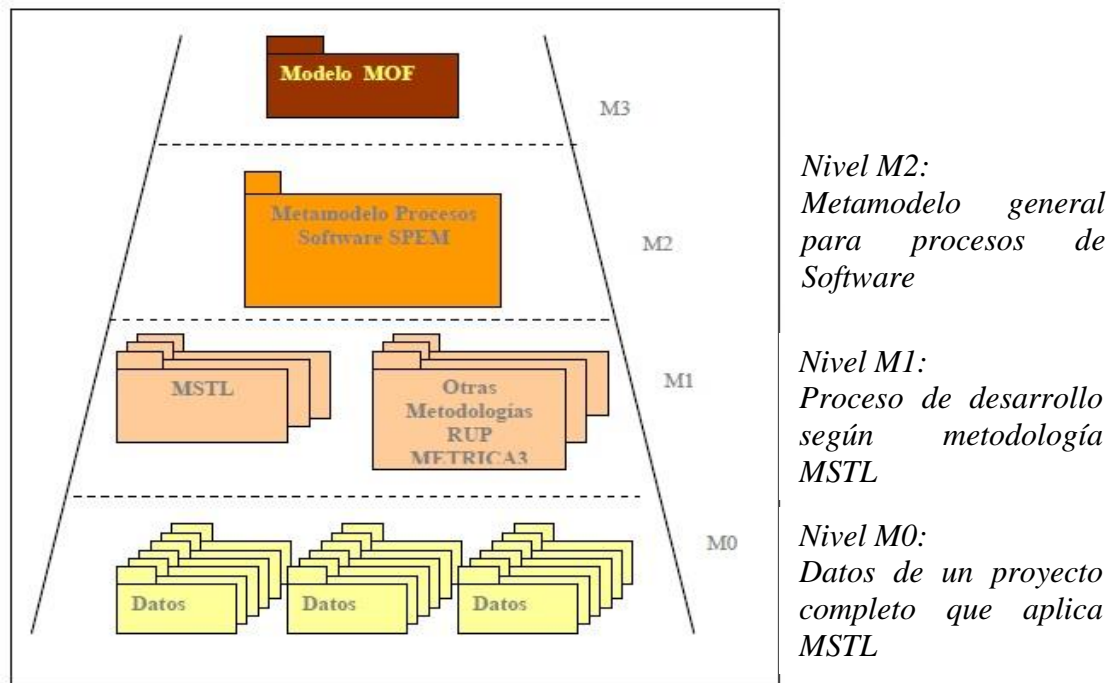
Modelo MOF

M3

Metamodelo Procesos Software SPEM

M2

MSTL

Otras Metodologías RUP METRICA3

M1

Datos

Datos

Datos

M0

*Nivel M2:*
*Metamodelo general para procesos de Software*

*Nivel M1:*
*Proceso de desarrollo según metodología MSTL*

*Nivel M0:*
*Datos de un proyecto completo que aplica MSTL*